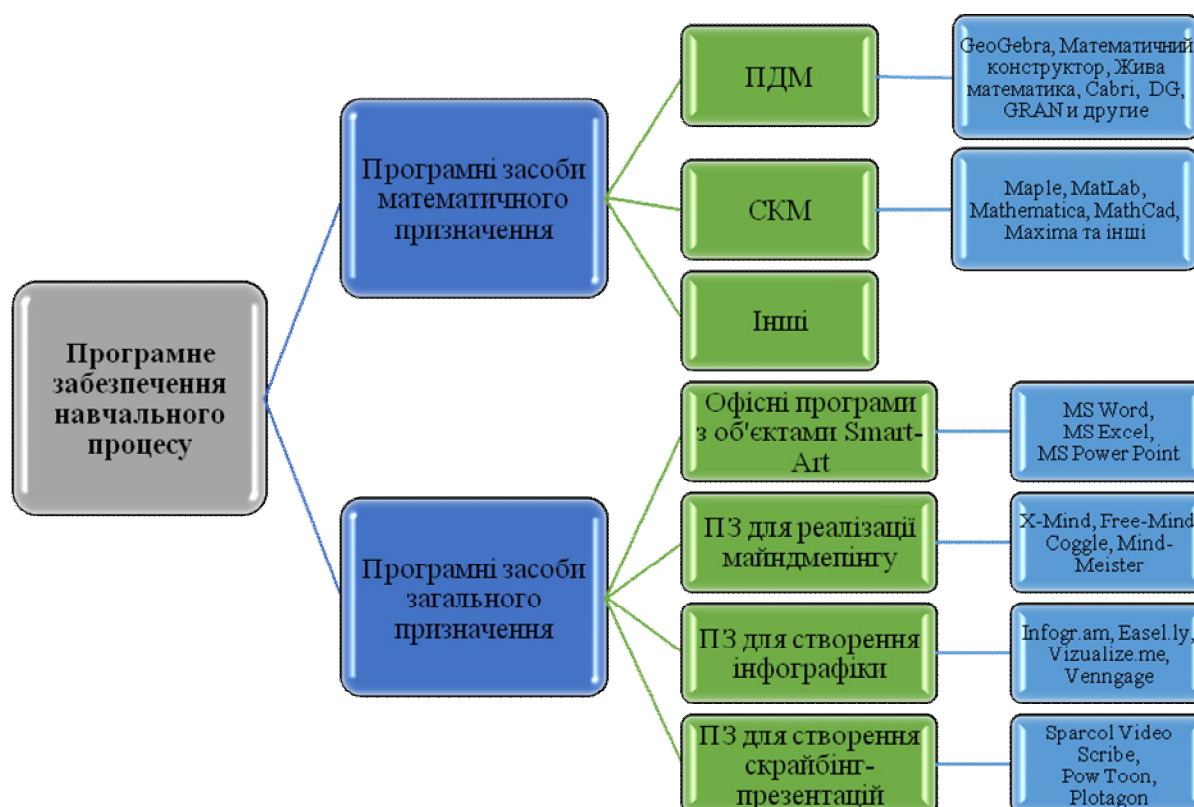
Програмне забезпечення навчального процесу

Програмні засоби математичного призначення

ПДМ

GeoGebra, Математичний конструктор, Жива математика, Cabri, DG, GRAN и другие

СКМ

Maple, MatLab, Mathematica, MathCad, Maxima та інші

Інші

Програмні засоби загального призначення

Офісні програми з об'єктами Smart-Art

MS Word, MS Excel, MS Power Point

ПЗ для реалізації майндмепінгу

X-Mind, Free-Mind Coggle, Mind-Meister

ПЗ для створення інфографіки

Infogr.am, Easel.ly, Vizualize.me, Venngage

ПЗ для створення скрайбінг-презентацій

Sparcol Video Scribe, Pow Toon, Plotagon